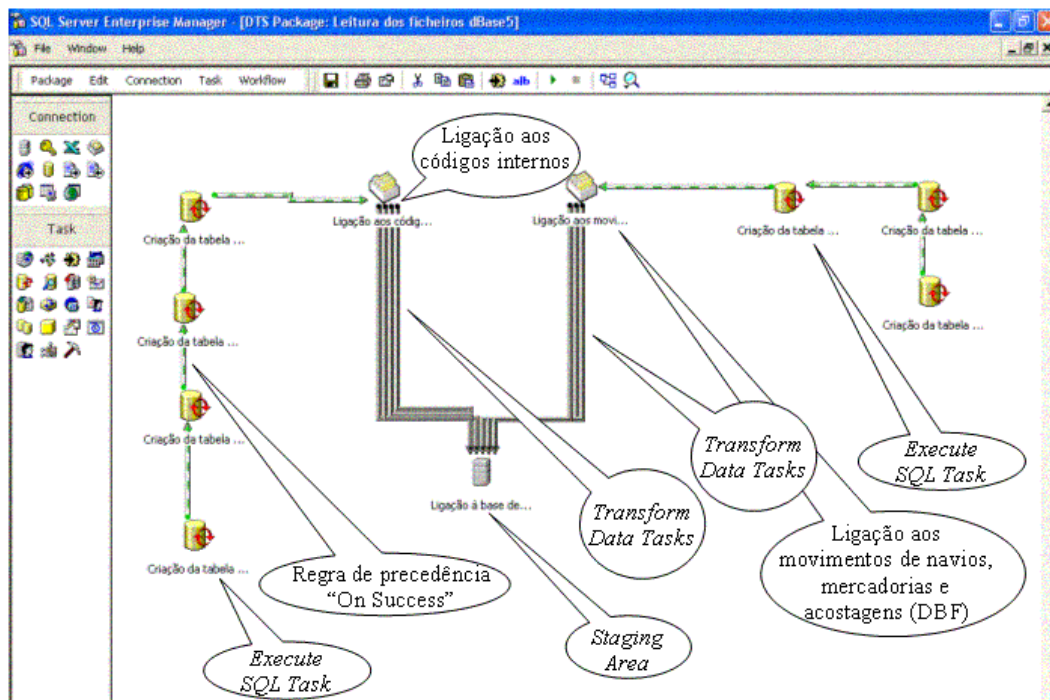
SQL Server Enterprise Manager - [DTS Package: Leitura dos ficheiros dBase5]

File Window Help

Package Edit Connection Task Workflow

Connection

Task

Ligação aos códigos internos

Ligação aos códig...

Ligação aos movi...

Criação da tabela ...

Criação da tabela ...

Criação da tabela ...

Criação da tabela ...

Criação da tabela ...

Criação da tabela ...

Criação da tabela ...

Ligação à base de...

Transform Data Tasks

Execute SQL Task

Transform Data Tasks

Ligação aos movimentos de navios, mercadorias e acostagens (DBF)

Regra de precedência "On Success"

Staging Area

Execute SQL Task